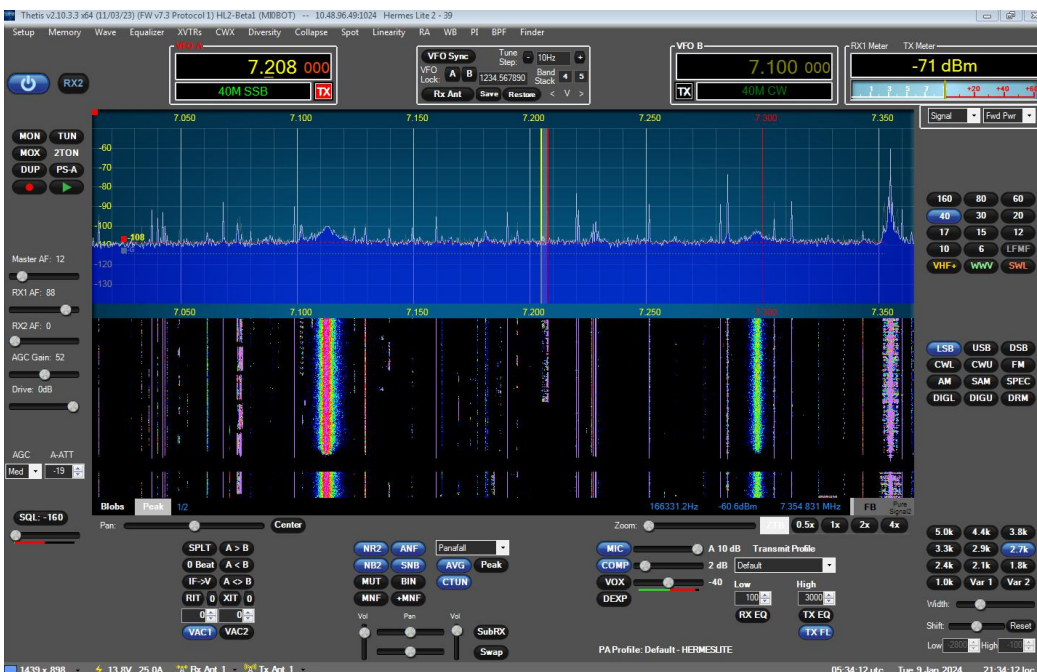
Thetis v2.10.3.3 x64 (11/03/23) (FW v7.3 Protocol 1) HL2-Beta1 (MI0BOT) — 10.48.96.49:1024 Hermes Lite 2 - 39

Setup Memory Wave Equalizer XVTRs CWX Diversity Collapse Spot Linearity RA WB PI BPF Finder

VFO A
7.208 000
40M SSB
TX

VFO Sync
Tune Step: - 10Hz +
VFO Lock: A B 1234.567890
Band Stack 4 5
Rx Ant Save Restore < V >

VFO B
7.100 000
TX
40M CW

RX1 Meter TX Meter
-71 dBm
1 3 5 7 9 +20 +40 +60

RX2

7.050 7.100 7.150 7.200 7.250 7.300 7.350

Signal Fwd Pwr

MON TUN
MOX 2TON
DUP PS-A

-60
-70
-80
-90
-100
-108
-110
-120
-130

160 80 60
40 30 20
17 15 12
10 6 LFMF
VHF+ WWV SWL

Master AF: 12
RX1 AF: 88
RX2 AF: 0
AGC Gain: 52
Drive: 0dB

7.050 7.100 7.150 7.200 7.250 7.300 7.350

LSB USB DSB
CWL CWU FM
AM SAM SPEC
DIGL DIGU DRM

AGC A-ATT
Med -19

Blobs Peak 1/2 166331.2Hz -60.6dBm 7.354 831 MHz FB Pure Signal

SQL: -160

Pan: Center
Zoom: 0.5x 1x 2x 4x

SPLT A > B
0 Beat A < B
IF->V A <> B
RIT 0 XIT 0
0 0
VAC1 VAC2

NR2 ANF
NB2 SNB
MUT BIN
MNF +MNF
Panafall
AVG Peak
CTUN
Vol Pan Vol
SubRX
Swap

MIC A 10 dB Transmit Profile
COMP 2 dB Default
VOX -40
DEXP
Low High
100 3000
RX EQ TX EQ
TX FL

PA Profile: Default - HERMESLITE

5.0k 4.4k 3.8k
3.3k 2.9k 2.7k
2.4k 2.1k 1.8k
1.0k Var 1 Var 2
Width:
Shift: Reset
Low 2800 High 100

1439 x 898 13.8V 25.0A Rx Ant 1 Tx Ant 1 05:34:12 utc Tue 9 Jan 2024 21:34:12 loc